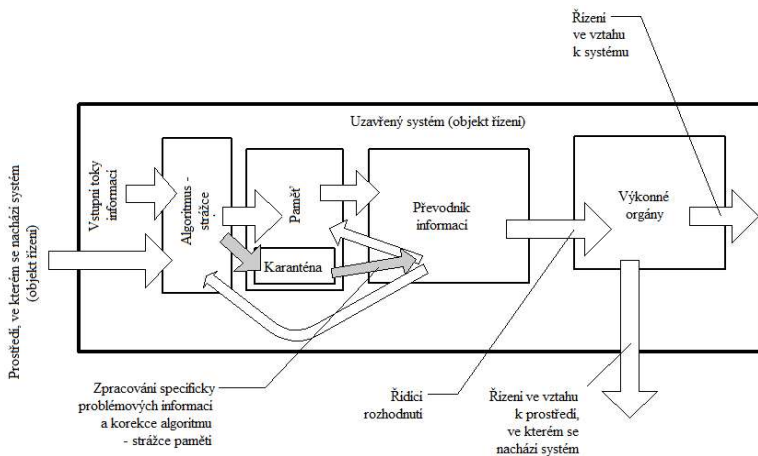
Řízení ve vztahu k systému

Uzavřený systém (objekt řízení)

Prostředí, ve kterém se nachází systém (objekt řízení)

Vstupní toky informací

Algoritmus - strážce

Paměť

Karanténa

Převodník informací

Výkonné orgány

Zpracování specificky problémových informací a korekce algoritmu - strážce paměti

Řídící rozhodnutí

Řízení ve vztahu k prostředí, ve kterém se nachází systém